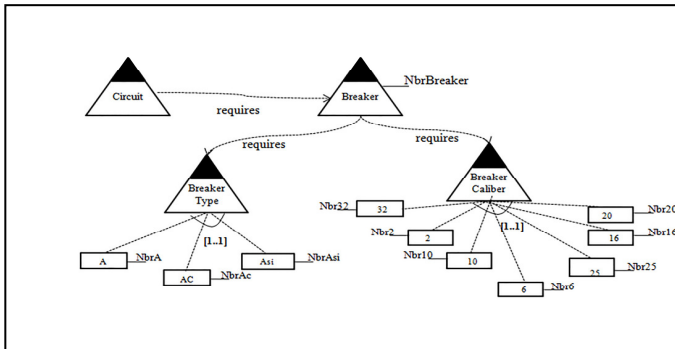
Circuit

requires

Breaker

NbrBreaker

requires

requires

Breaker Type

Breaker Caliber

[1..1]

A

NbrA

AC

NbrAc

Asi

NbrAsi

Nbr32

32

Nbr2

2

[1..1]

Nbr10

10

6

Nbr6

25

Nbr25

16

Nbr16

20

Nbr20